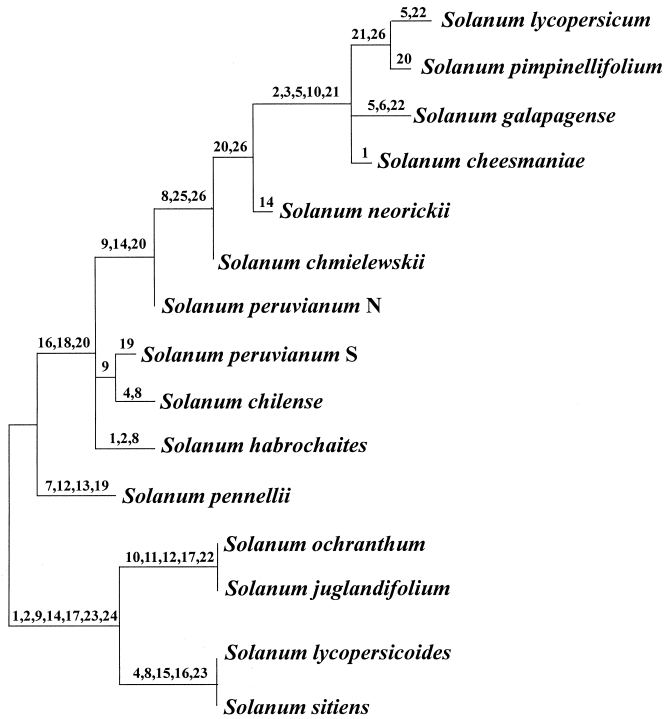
5,22 Solanum lycopersicum

21,26

20 Solanum pimpinellifolium

2,3,5,10,21

5,6,22 Solanum galapagense

1 Solanum cheesmaniae

20,26

14 Solanum neorickii

8,25,26

Solanum chmielewskii

9,14,20

Solanum peruvianum N

16,18,20

19 Solanum peruvianum S

9

4,8 Solanum chilense

1,2,8 Solanum habrochaites

7,12,13,19 Solanum pennellii

10,11,12,17,22 Solanum ochranthum

Solanum juglandifolium

1,2,9,14,17,23,24

Solanum lycopersicoides

4,8,15,16,23

Solanum sitiens